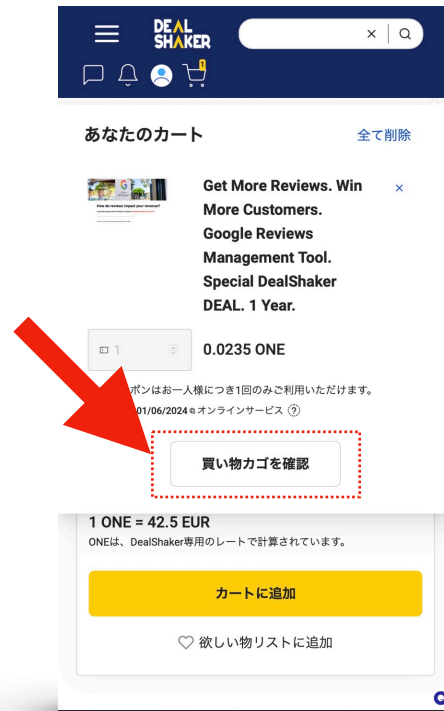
DEAL SHAKER

1

あなたのカート

全て削除

Get More Reviews. Win More Customers. Google Reviews Management Tool. Special DealShaker DEAL. 1 Year.

×

1

0.0235 ONE

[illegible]ポンはお一人様につき1回のみご利用いただけます。

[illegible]01/06/2024 オンラインサービス ?

買い物カゴを確認

1 ONE = 42.5 EUR

ONEは、DealShaker専用のレートで計算されています。

カートに追加

欲しい物リストに追加